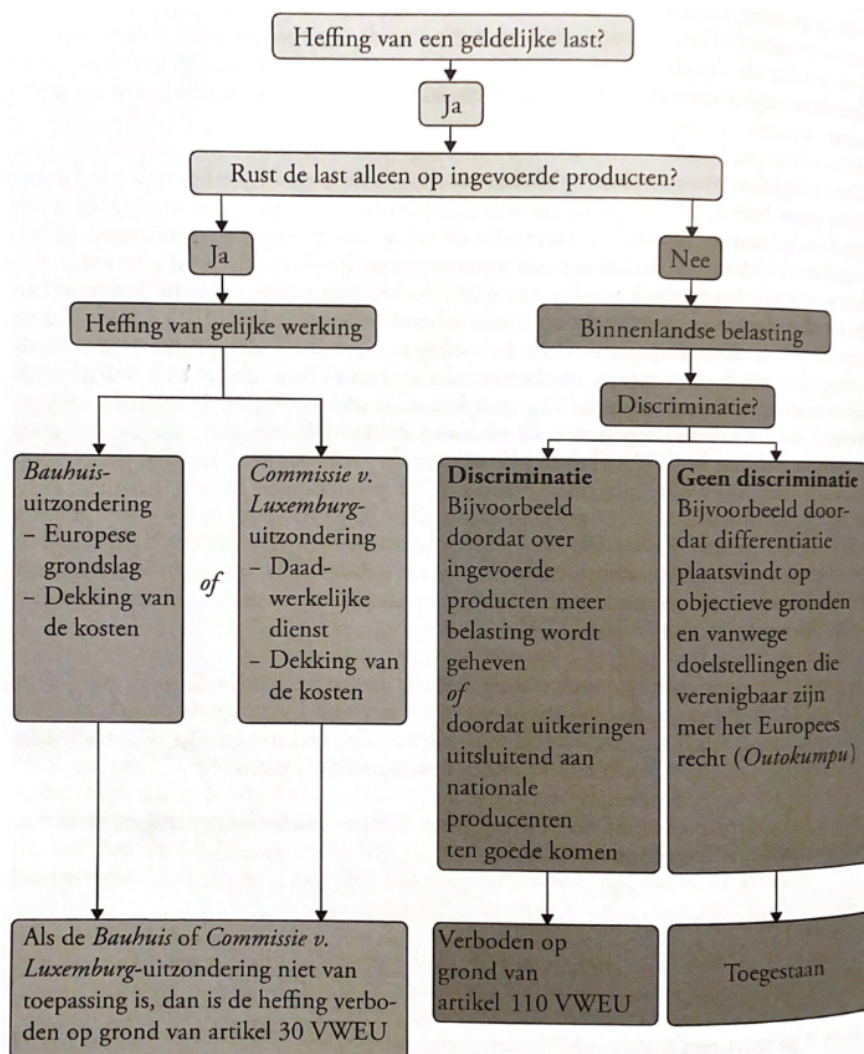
Heffing van een geldelijke last?

Ja

Rust de last alleen op ingevoerde producten?

Ja

Nee

Heffing van gelijke werking

Binnenlandse belasting

Discriminatie?

*Bauhuis*-uitzondering
– Europese grondslag
– Dekking van de kosten

*of*

*Commissie v. Luxemburg*-uitzondering
– Daadwerkelijke dienst
– Dekking van de kosten

**Discriminatie**
Bijvoorbeeld doordat over ingevoerde producten meer belasting wordt geheven
*of*
doordat uitkeringen uitsluitend aan nationale producenten ten goede komen

**Geen discriminatie**
Bijvoorbeeld doordat differentiatie plaatsvindt op objectieve gronden en vanwege doelstellingen die verenigbaar zijn met het Europees recht (*Outokumpu*)

Als de *Bauhuis* of *Commissie v. Luxemburg*-uitzondering niet van toepassing is, dan is de heffing verboden op grond van artikel 30 VWEU

Verboden op grond van artikel 110 VWEU

Toegestaan